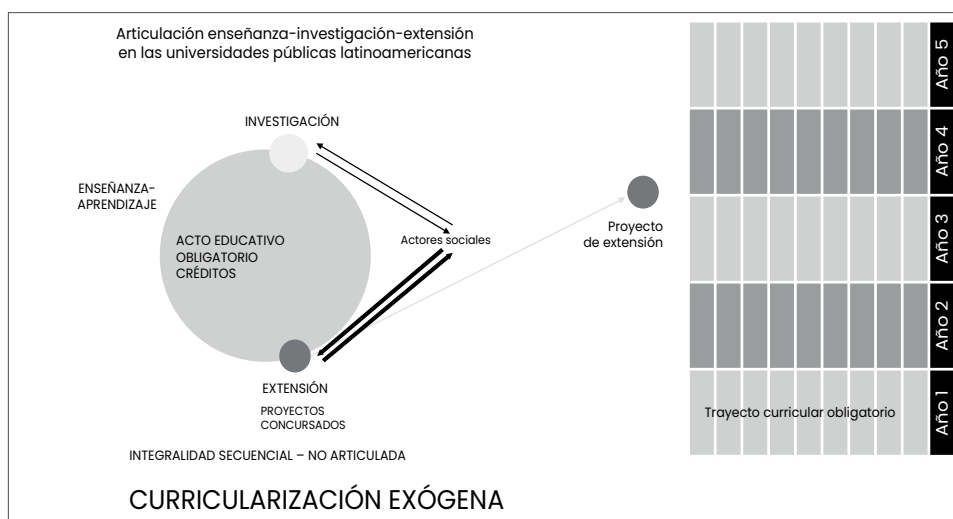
Articulación enseñanza-investigación-extensión en las universidades públicas latinoamericanas

INVESTIGACIÓN

ENSEÑANZA-APRENDIZAJE

ACTO EDUCATIVO
OBLIGATORIO
CRÉDITOS

Actores sociales

Proyecto de extensión

EXTENSIÓN

PROYECTOS CONCURSADOS

INTEGRALIDAD SECUENCIAL – NO ARTICULADA

CURRICULARIZACIÓN EXÓGENA

Año 5

Año 4

Año 3

Año 2

Año 1

Trayecto curricular obligatorio